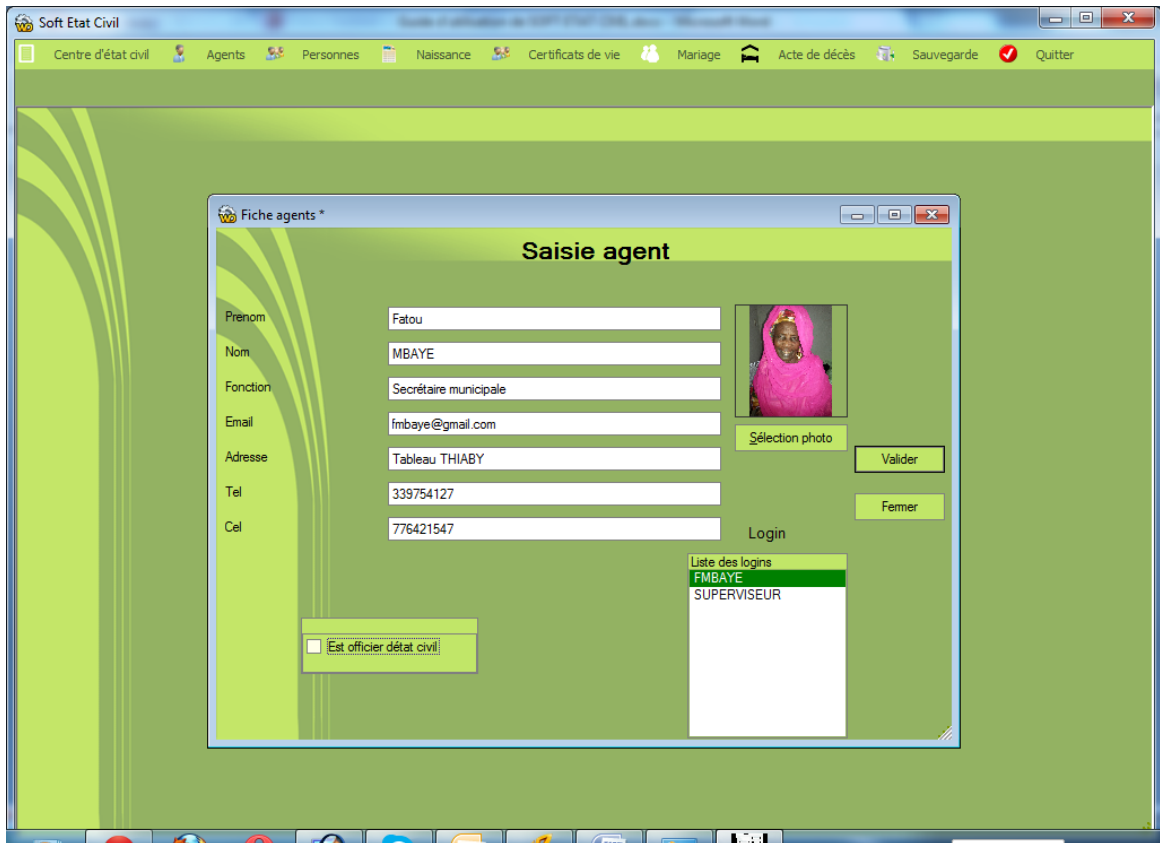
Soft Etat Civil

Centre d'état civil Agents Personnes Naissance Certificats de vie Mariage Acte de décès Sauvegarde Quitter

Fiche agents *

Saisie agent

Prenom Fatou
Nom MBAYE
Fonction Secrétaire municipale
Email fmbaye@gmail.com
Adresse Tableau THIABY
Tel 339754127
Cel 776421547

Sélection photo

Valider

Fermer

Login

Liste des logins
FMBAYE
SUPERVISEUR

Est officier détat civil